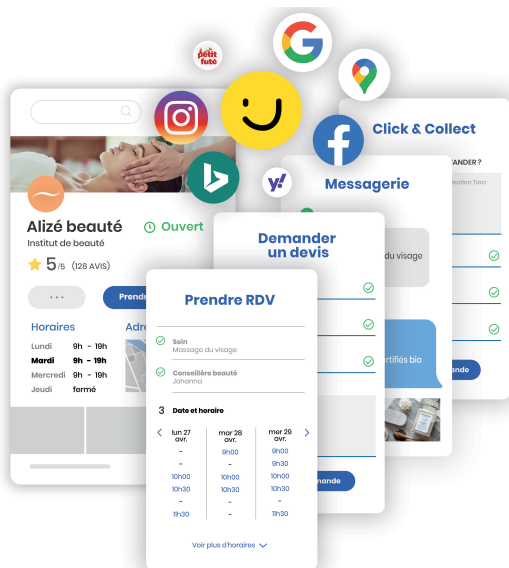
petit futé

Click & Collect

ANDER ?

llection Tons

Messagerie

y!

Demander un devis

du visage

rtifiés bio

nde

nande

Alizé beauté

Ouvert

Institut de beauté

5/5 (128 AVIS)

...

Prend

Horaires

Adre

Lundi 9h - 19h

Mardi 9h - 19h

Mercredi 9h - 19h

Jeudi fermé

Prendre RDV

Soin
Massage du visage

Conseillère beauté
Johanna

3 Date et horaire

| lun 27 avr. | mar 28 avr. | mer 29 avr. |
|---|---|---|
| - | - | 9h00 |
| - | 9h00 | 9h30 |
| - | - | 10h00 |
| 10h00 | 10h00 | 10h30 |
| 10h30 | 10h30 | - |
| - | - | - |
| 11h30 | - | 11h30 |

Voir plus d'horaires